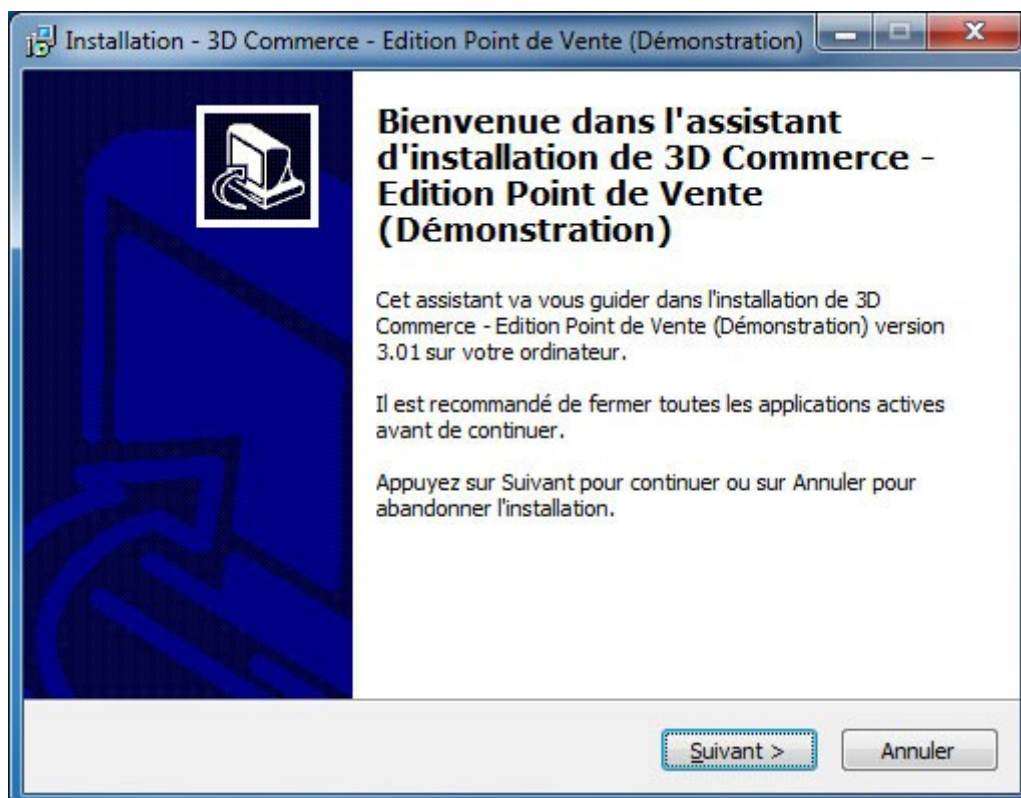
Installation - 3D Commerce - Edition Point de Vente (Démonstration)

Bienvenue dans l'assistant d'installation de 3D Commerce - Edition Point de Vente (Démonstration)

Cet assistant va vous guider dans l'installation de 3D Commerce - Edition Point de Vente (Démonstration) version 3.01 sur votre ordinateur.

Il est recommandé de fermer toutes les applications actives avant de continuer.

Appuyez sur Suivant pour continuer ou sur Annuler pour abandonner l'installation.

Suivant >

Annuler